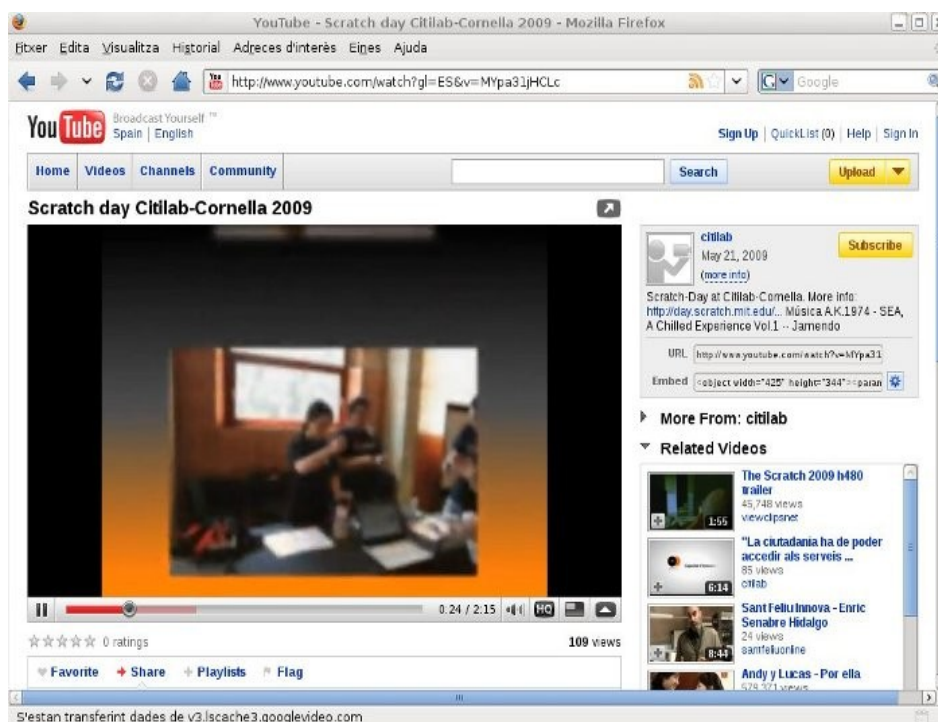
YouTube - Scratch day Citilab-Cornella 2009 - Mozilla Firefox

Fitxer Edita Visualitza Historial Adreces d'interès Eines Ajuda

http://www.youtube.com/watch?gl=ES&v=MYpa31jHCLc

Google

YouTube Broadcast Yourself ™ Spain | English

Sign Up | QuickList (0) | Help | Sign In

Home Videos Channels Community

Search

Upload

Scratch day Citilab-Cornella 2009

citilab
May 21, 2009
(more info)

Subscribe

Scratch-Day at Citilab-Cornella. More info: http://day.scratch.mit.edu/... Música A.K.1974 - SEA, A Chilled Experience Vol.1 -- Jamendo

URL http://www.youtube.com/watch?v=MYpa31

Embed <object width="425" height="344"><param

More From: citilab

Related Videos

The Scratch 2009 h480 trailer
45,748 views
viewclipsnet
1:55

"La ciutadania ha de poder accedir als serveis ...
85 views
citilab
6:14

Sant Feliu Innova - Enric Senabre Hidalgo
24 views
santfeliuonline
8:44

Andy y Lucas - Por ella
579,371 views

0:24 / 2:15

HQ

0 ratings

109 views

Favorite Share Playlists Flag

S'estan transferint dades de v3.lscache3.googlevideo.com